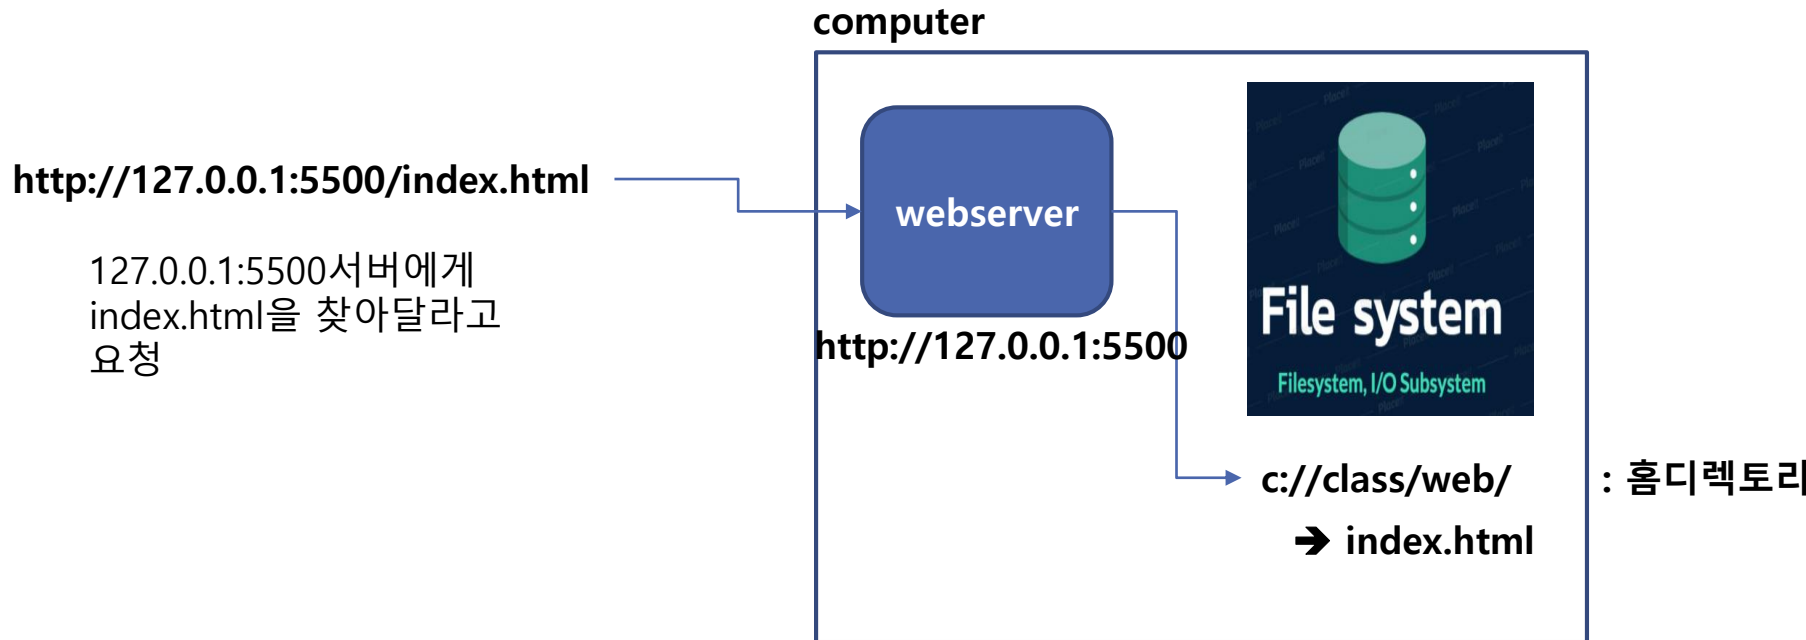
computer

http://127.0.0.1:5500/index.html

127.0.0.1:5500서버에게 index.html을 찾아달라고 요청

webserver

http://127.0.0.1:5500

File system

Filesystem, I/O Subsystem

c://class/web/

: 홈디렉토리

➔ index.html